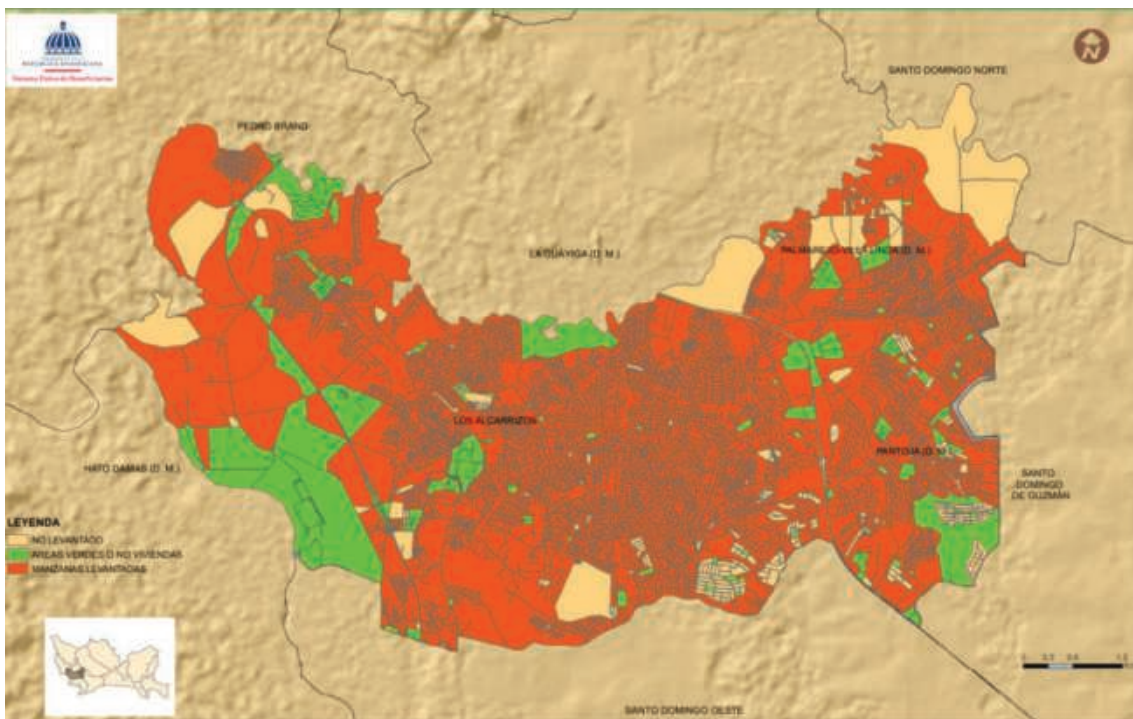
REPUBLICA DOMINICANA
Sistema Único de Beneficiarios

SANTO DOMINGO NORTE

PEDRO BRAND

LA GUÁYIGA (D. M.)

PALMAREJO-VILLA LINDA (D. M.)

LOS ALCARRIZOS

PANTOJA (D. M.)

HATO DAMAS (D. M.)

SANTO DOMINGO DE GUZMÁN

LEYENDA
NO LEVANTADO
ÁREAS VERDES O NO VIVIENDAS
MANZANAS LEVANTADAS

0 0.3 0.6 1.2

SANTO DOMINGO OESTE